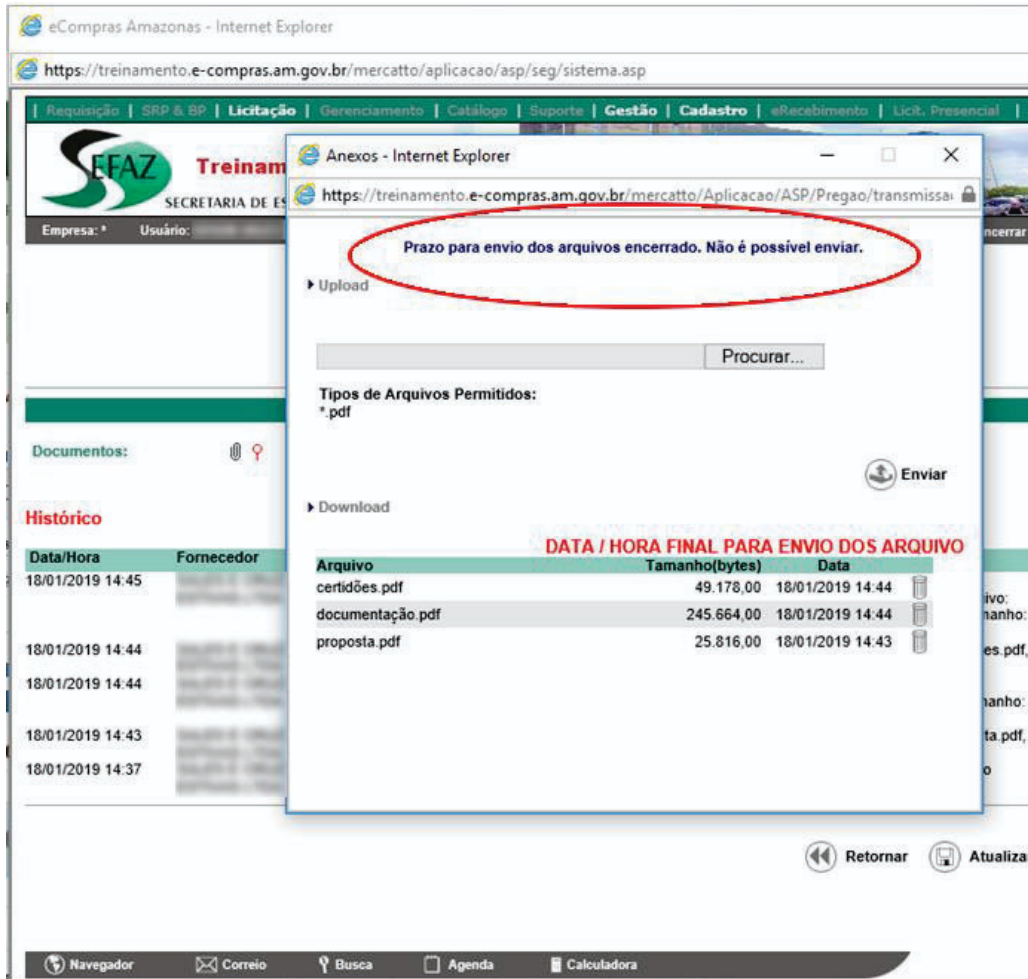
eCompras Amazonas - Internet Explorer

https://treinamento.e-compras.am.gov.br/mercatto/aplicacao/asp/seg/sistema.asp

| Requisição | SRP & BP | Licitação | Gerenciamento | Catálogo | Suporte | Gestão | Cadastro | eRecebimento | Licit. Presencial |

SEFAZ Treinam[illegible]
SECRETARIA DE ES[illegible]

Empresa: * Usuário: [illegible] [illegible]ncerrar

Anexos - Internet Explorer

https://treinamento.e-compras.am.gov.br/mercatto/Aplicacao/ASP/Pregao/transmissa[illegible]

Prazo para envio dos arquivos encerrado. Não é possível enviar.

Upload

Procurar...

Tipos de Arquivos Permitidos:
*.pdf

Enviar

Download

DATA / HORA FINAL PARA ENVIO DOS ARQUIVO

| Arquivo | Tamanho(bytes) | Data |
|---|---|---|
| certidões.pdf | 49.178,00 | 18/01/2019 14:44 |
| documentação.pdf | 245.664,00 | 18/01/2019 14:44 |
| proposta.pdf | 25.816,00 | 18/01/2019 14:43 |

Documentos:

Histórico

Data/Hora Fornecedor
18/01/2019 14:45 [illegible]ivo: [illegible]nanho:
18/01/2019 14:44 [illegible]es.pdf,
18/01/2019 14:44 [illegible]nanho:
18/01/2019 14:43 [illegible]ta.pdf,
18/01/2019 14:37 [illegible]o

Retornar Atualiza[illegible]

Navegador Correio Busca Agenda Calculadora